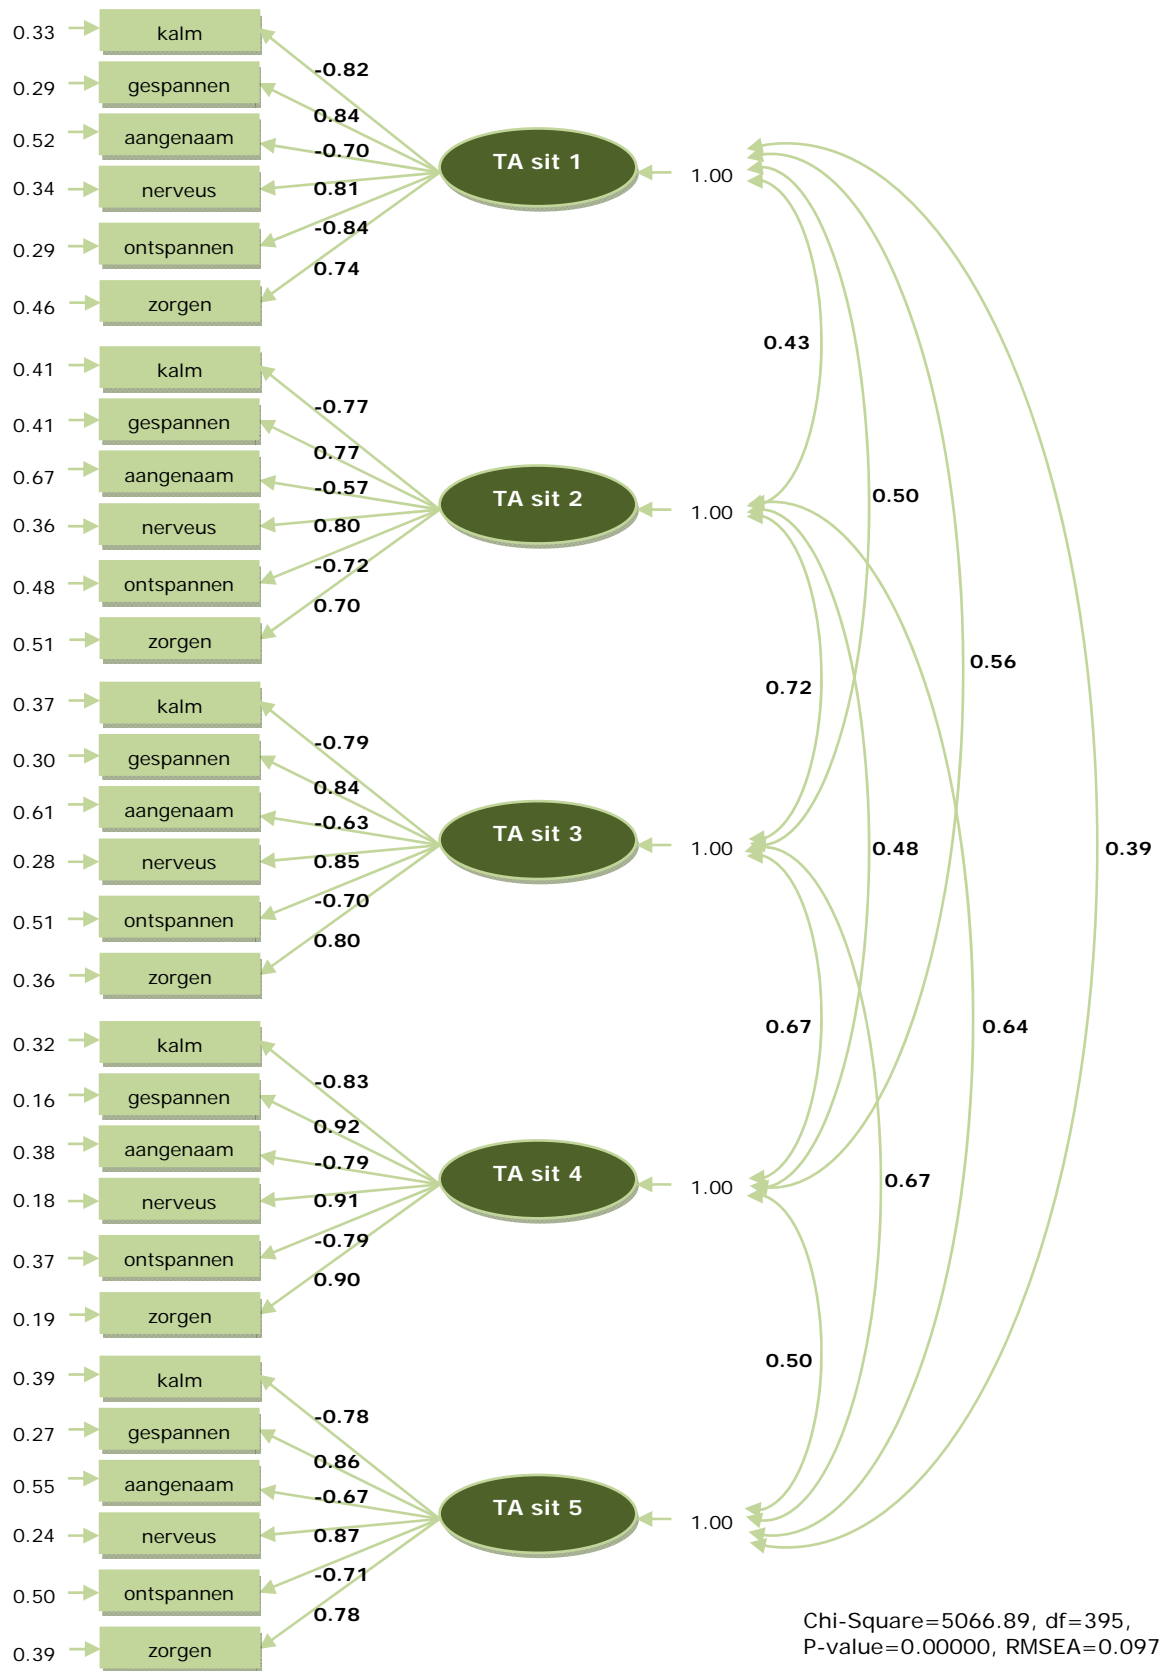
0.33 kalm
0.29 gespannen
0.52 aangenaam
0.34 nerveus
0.29 ontspannen
0.46 zorgen

-0.82
0.84
-0.70
0.81
-0.84
0.74

TA sit 1
1.00

0.41 kalm
0.41 gespannen
0.67 aangenaam
0.36 nerveus
0.48 ontspannen
0.51 zorgen

-0.77
0.77
-0.57
0.80
-0.72
0.70

TA sit 2
1.00

0.37 kalm
0.30 gespannen
0.61 aangenaam
0.28 nerveus
0.51 ontspannen
0.36 zorgen

-0.79
0.84
-0.63
0.85
-0.70
0.80

TA sit 3
1.00

0.32 kalm
0.16 gespannen
0.38 aangenaam
0.18 nerveus
0.37 ontspannen
0.19 zorgen

-0.83
0.92
-0.79
0.91
-0.79
0.90

TA sit 4
1.00

0.39 kalm
0.27 gespannen
0.55 aangenaam
0.24 nerveus
0.50 ontspannen
0.39 zorgen

-0.78
0.86
-0.67
0.87
-0.71
0.78

TA sit 5
1.00

0.43
0.50
0.56
0.72
0.48
0.39
0.67
0.64
0.67
0.50

Chi-Square=5066.89, df=395, P-value=0.00000, RMSEA=0.097